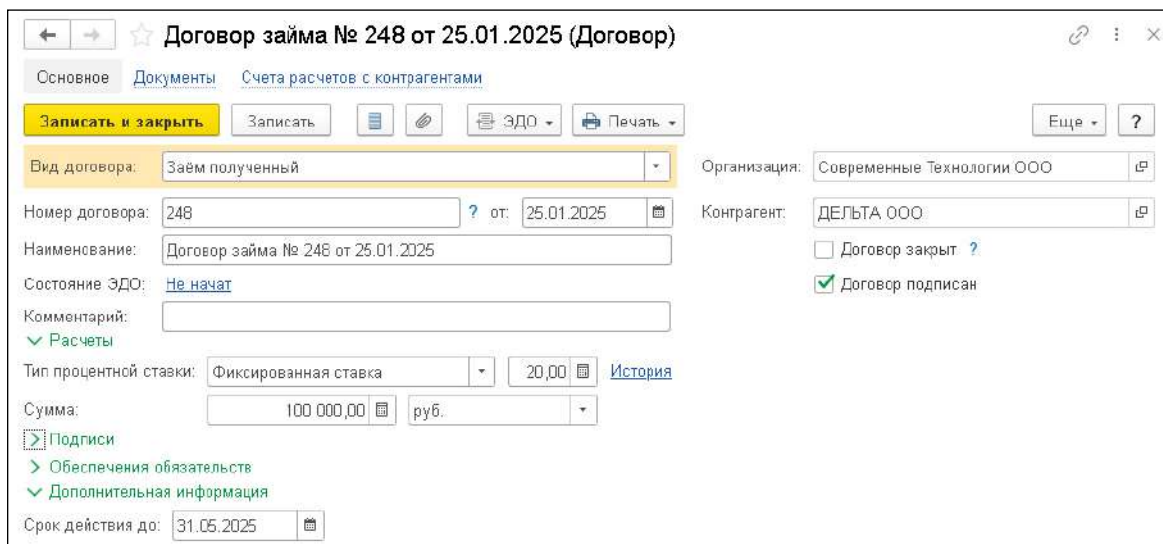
Договор займа № 248 от 25.01.2025 (Договор)

Основное Документы Счета расчетов с контрагентами

Записать и закрыть Записать ЭДО Печать Еще ?

Вид договора: Заём полученный

Организация: Современные Технологии ООО

Номер договора: 248 ? от: 25.01.2025

Контрагент: ДЕЛЬТА ООО

Наименование: Договор займа № 248 от 25.01.2025

Договор закрыт ?

Состояние ЭДО: Не начат

Договор подписан

Комментарий:

Расчеты

Тип процентной ставки: Фиксированная ставка 20,00 История

Сумма: 100 000,00 руб.

Подписи

Обеспечения обязательств

Дополнительная информация

Срок действия до: 31.05.2025